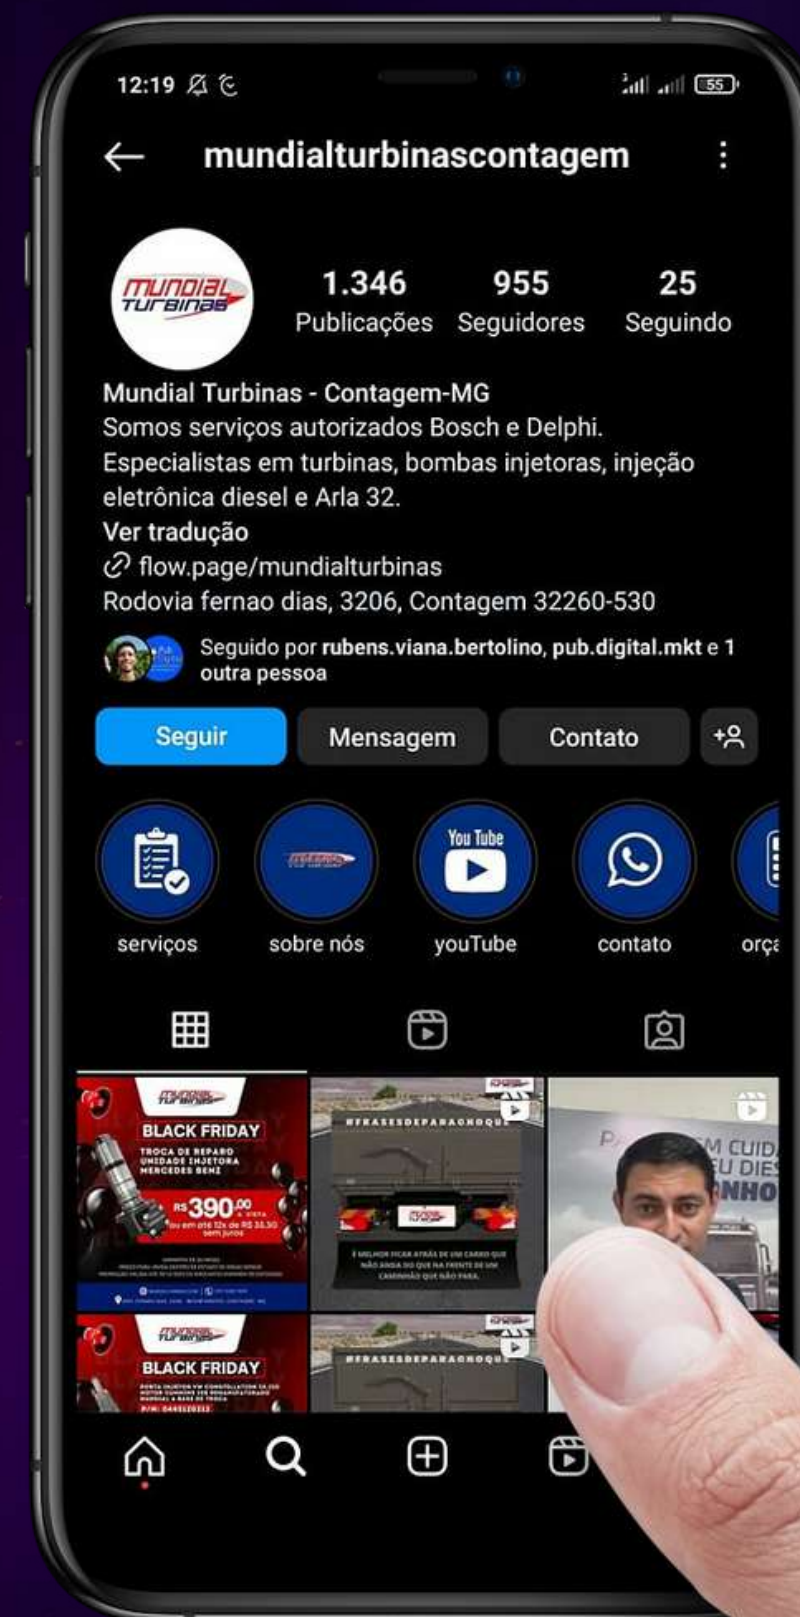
12:19

55

mundialturbinascontagem

MUNDIAL TURBINAS

1.346 Publicações

955 Seguidores

25 Seguindo

Mundial Turbinas - Contagem-MG
Somos serviços autorizados Bosch e Delphi.
Especialistas em turbinas, bombas injetoras, injeção eletrônica diesel e Arla 32.
Ver tradução
flow.page/mundialturbinas
Rodovia fernao dias, 3206, Contagem 32260-530

Seguido por rubens.viana.bertolino, pub.digital.mkt e 1 outra pessoa

Seguir

Mensagem

Contato

You Tube

serviços

sobre nós

youTube

contato

orça

BLACK FRIDAY
TROCA DE REPARO UNIDADE INJETORA MERCEDES BENZ
R$390,00 À VISTA
ou em até 12x de R$ 35,30 sem juros

#FRASESDEPARACHOQUE
É MELHOR FICAR ATRÁS DE UM CARRO QUE NÃO ANDA DO QUE NA FRENTE DE UM CAMINHÃO QUE NÃO PARA.

P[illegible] M CUID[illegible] U DIE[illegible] NHO

BLACK FRIDAY

#FRASESDEPARACHOQUE